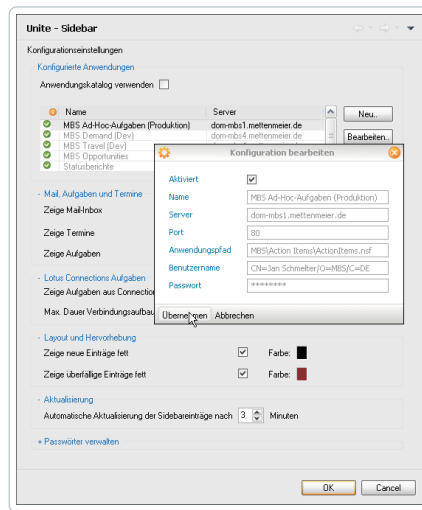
Unite - Sidebar

Konfigurationseinstellungen

- Konfigurierte Anwendungen

Anwendungskatalog verwenden

| | Name | Server |
|---|---|---|
| | MBS Ad-Hoc-Aufgaben (Produktion) | dom-mbs1.mettenmeier.de |
| | MBS Demand (Dev) | dom-mbs4.mettenmeier.de |
| | MBS Travel (Dev) | |
| | MBS Opportunities | |
| | Statusberichte | |

Neu...

Bearbeiten...

- Mail, Aufgaben und Termine

Zeige Mail-Inbox

Zeige Termine

Zeige Aufgaben

- Lotus Connections Aufgaben

Zeige Aufgaben aus Connection

Max. Dauer Verbindungsaufbau

Konfiguration bearbeiten

Aktiviert

Name MBS Ad-Hoc-Aufgaben (Produktion)

Server dom-mbs1.mettenmeier.de

Port 80

Anwendungspfad MBS\Action Items\ActionItems.nsf

Benutzername CN=Jan Schmelter/O=MBS/C=DE

Passwort ********

Übernehmen Abbrechen

- Layout und Hervorhebung

Zeige neue Einträge fett Farbe:

Zeige überfällige Einträge fett Farbe:

- Aktualisierung

Automatische Aktualisierung der Sidebareinträge nach 3 Minuten

+ Passwörter verwalten

OK Cancel